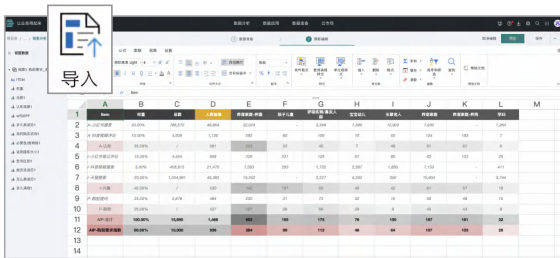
导入

公众号数据分析

数据分析

数据运营

数据应用

公告板

公式

数据

审阅

视图

Item

A

B

C

D

E

F

G

H

I

J

K

L

M

1

2

3

4

5

6

7

8

9

10

11

12

Item

100.00%

10,896

1,468

453

195

175

76

165

197

191

22

100.00%

10,896

568

284

86

112

48

64

137

122

29